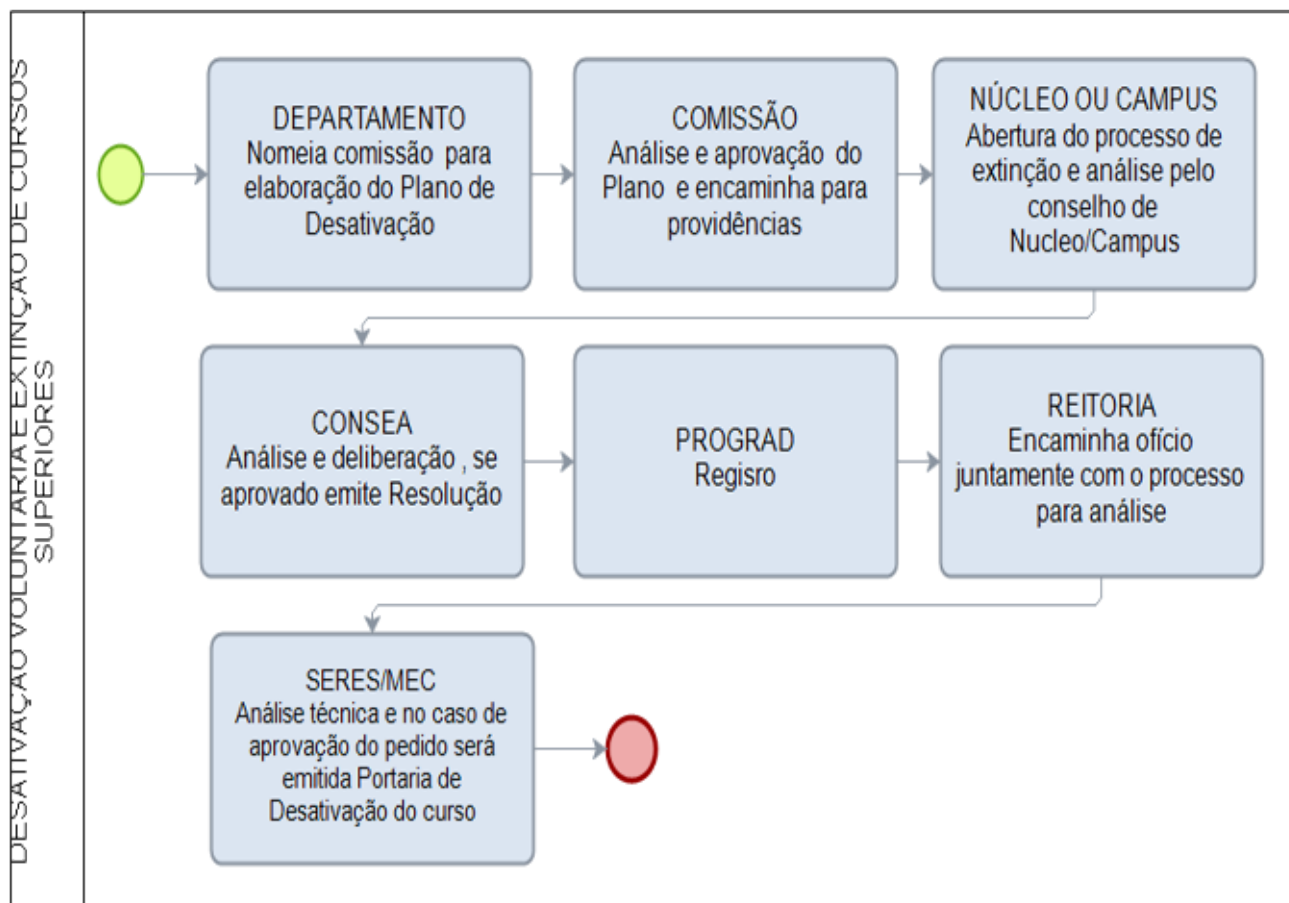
DESATIVAÇÃO VOLUNTÁRIA E EXTINÇÃO DE CURSOS SUPERIORES

DEPARTAMENTO
Nomeia comissão para elaboração do Plano de Desativação

COMISSÃO
Análise e aprovação do Plano e encaminha para providências

NÚCLEO OU CAMPUS
Abertura do processo de extinção e análise pelo conselho de Nucleo/Campus

CONSEA
Análise e deliberação , se aprovado emite Resolução

PROGRAD
Regisro

REITORIA
Encaminha ofício juntamente com o processo para análise

SERES/MEC
Análise técnica e no caso de aprovação do pedido será emitida Portaria de Desativação do curso